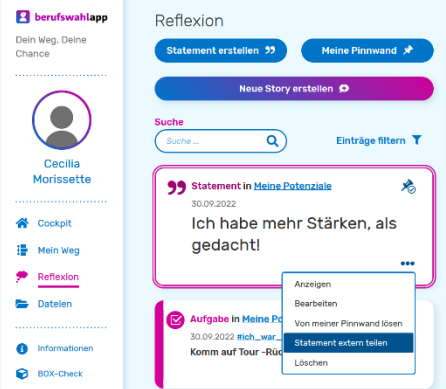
berufswahlapp

Dein Weg. Deine Chance

Cecilia Morissette

Cockpit

Mein Weg

Reflexion

Dateien

Informationen

BOX-Check

Reflexion

Statement erstellen

Meine Pinnwand

Neue Story erstellen

Suche

Suche ...

Einträge filtern

Statement in Meine Potenziale

30.09.2022

Ich habe mehr Stärken, als gedacht!

Anzeigen

Bearbeiten

Von meiner Pinnwand lösen

Statement extern teilen

Löschen

Aufgabe in Meine Po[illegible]

30.09.2022 #ich_war_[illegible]

Komm auf Tour -Rüc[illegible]